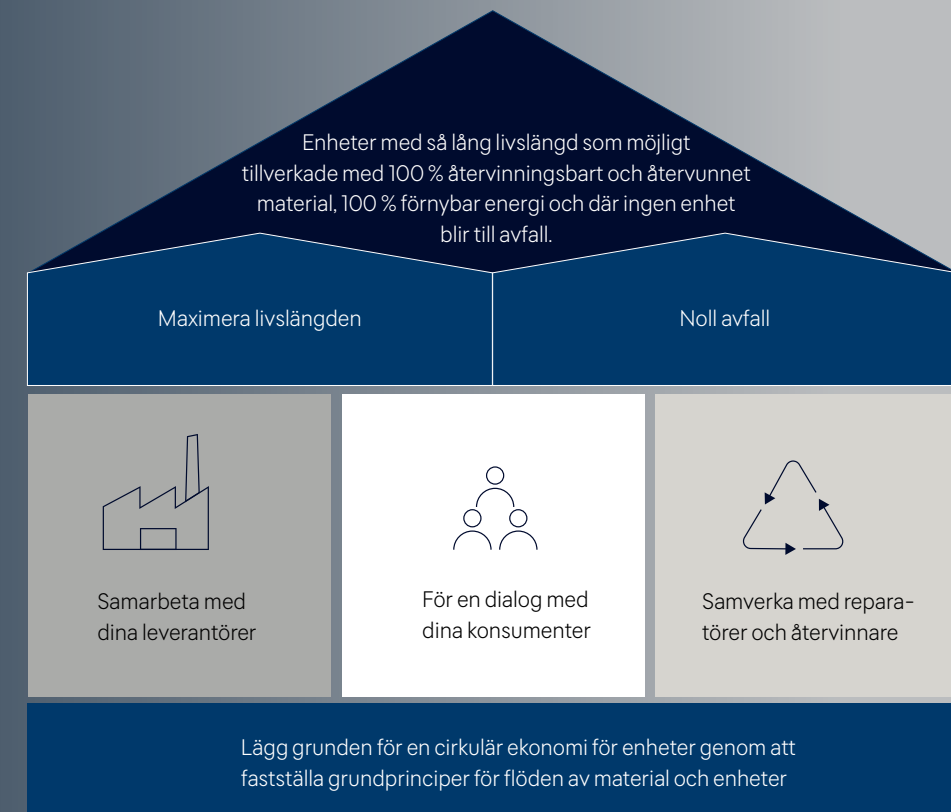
Enheter med så lång livslängd som möjligt tillverkade med 100 % återvinningsbart och återvunnet material, 100 % förnybar energi och där ingen enhet blir till avfall.

Maximera livslängden

Noll avfall

Samarbeta med dina leverantörer

För en dialog med dina konsumenter

Samverka med reparatörer och återvinnare

Lägg grunden för en cirkulär ekonomi för enheter genom att fastställa grundprinciper för flöden av material och enheter